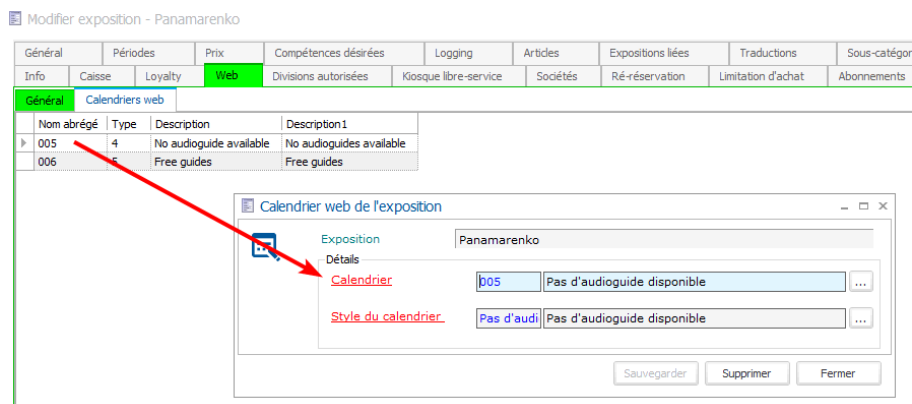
Modifier exposition - Panamarenko

Général | Périodes | Prix | Compétences désirées | Logging | Articles | Expositions liées | Traductions | Sous-catégor

Info | Caisse | Loyalty | Web | Divisions autorisées | Kiosque libre-service | Sociétés | Ré-réservation | Limitation d'achat | Abonnements

Général | Calendriers web

| Nom abrégé | Type | Description | Description1 |
|---|---|---|---|
| 005 | 4 | No audioguide available | No audioguides available |
| 006 | 5 | Free guides | Free guides |

Calendrier web de l'exposition

Exposition Panamarenko

Détails

Calendrier 005 Pas d'audioguide disponible ...

Style du calendrier Pas d'audi Pas d'audioguide disponible ...

Sauvegarder Supprimer Fermer